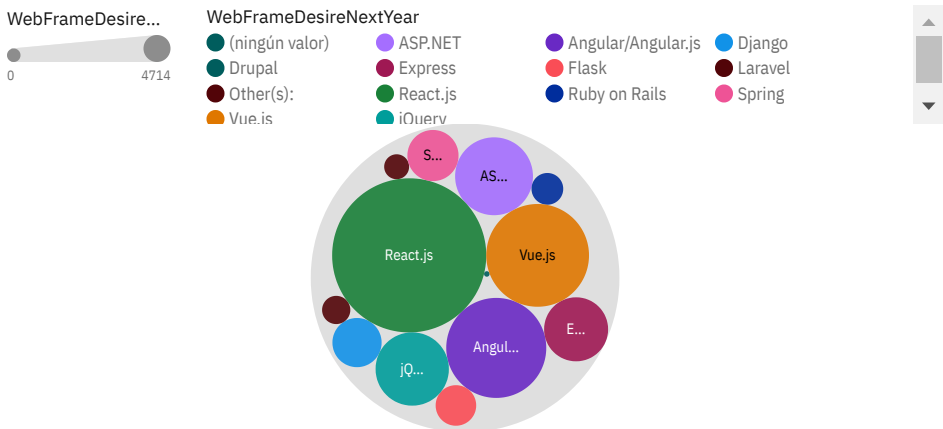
WebFrameDesire...

0 4714

WebFrameDesireNextYear

(ningún valor)
ASP.NET
Angular/Angular.js
Django
Drupal
Express
Flask
Laravel
Other(s):
React.js
Ruby on Rails
Spring
Vue.js
jQuery

S...
AS...
React.js
Vue.js
E...
Angul...
jQ...